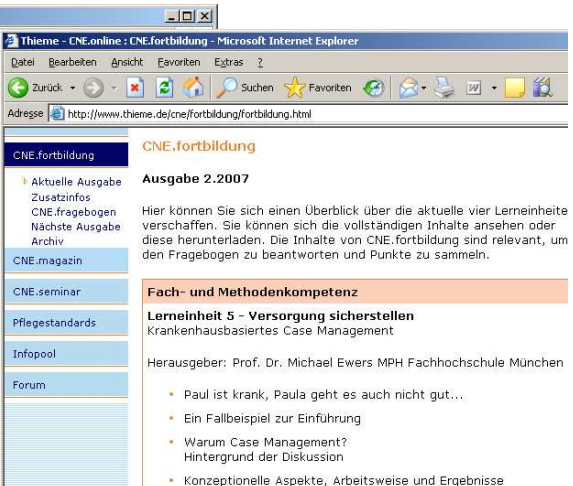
Thieme - CNE.online : CNE.fortbildung - Microsoft Internet Explorer

Datei Bearbeiten Ansicht Favoriten Extras ?

Zurück Suchen Favoriten

Adresse http://www.thieme.de/cne/fortbildung/fortbildung.html

CNE.fortbildung
Aktuelle Ausgabe
Zusatzinfos
CNE.fragebogen
Nächste Ausgabe
Archiv
CNE.magazin
CNE.seminar
Pflegestandards
Infopool
Forum

CNE.fortbildung

Ausgabe 2.2007

Hier können Sie sich einen Überblick über die aktuelle vier Lerneinheite verschaffen. Sie können sich die vollständigen Inhalte ansehen oder diese herunterladen. Die Inhalte von CNE.fortbildung sind relevant, um den Fragebogen zu beantworten und Punkte zu sammeln.

Fach- und Methodenkompetenz

Lerneinheit 5 - Versorgung sicherstellen
Krankenhausbasiertes Case Management

Herausgeber: Prof. Dr. Michael Ewers MPH Fachhochschule München

- Paul ist krank, Paula geht es auch nicht gut...
- Ein Fallbeispiel zur Einführung
- Warum Case Management?
Hintergrund der Diskussion
- Konzeptionelle Aspekte, Arbeitsweise und Ergebnisse